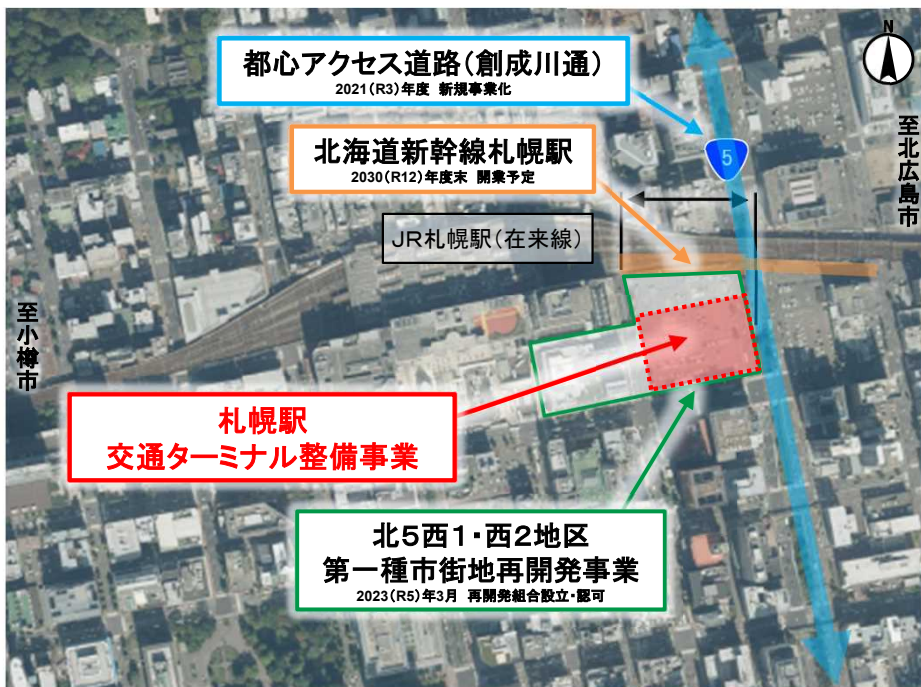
都心アクセス道路(創成川通)
2021(R3)年度 新規事業化

北海道新幹線札幌駅
2030(R12)年度末 開業予定

JR札幌駅(在来線)

5

N

至北広島市

至小樽市

札幌駅
交通ターミナル整備事業

北5西1・西2地区
第一種市街地再開発事業
2023(R5)年3月 再開発組合設立・認可